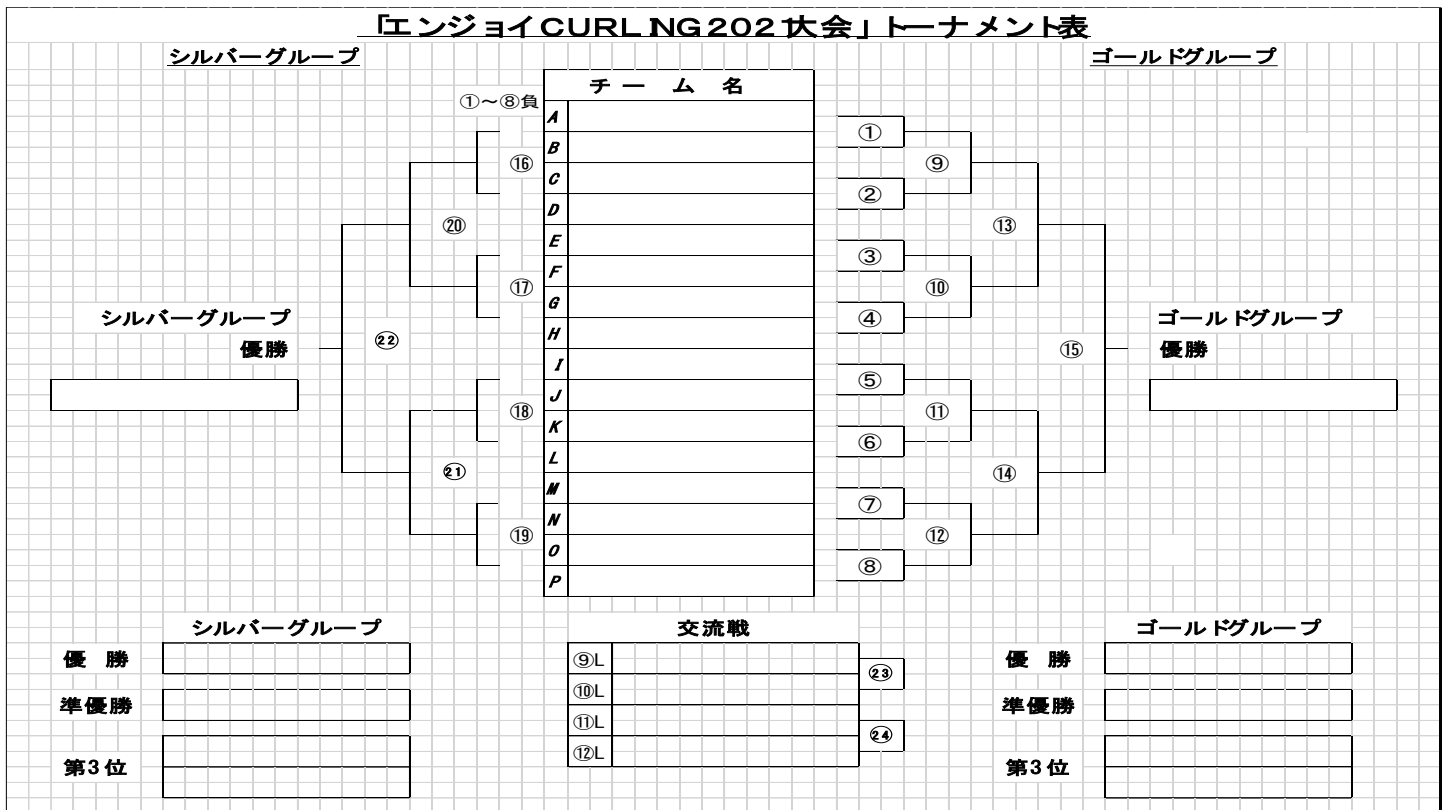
「エンジョイCURLING202大会」トーナメント表

シルバーグループ

ゴールドグループ

①～⑧負

| | チーム名 |
|---|---|
| A | |
| B | |
| C | |
| D | |
| E | |
| F | |
| G | |
| H | |
| I | |
| J | |
| K | |
| L | |
| M | |
| N | |
| O | |
| P | |

⑯ ⑰ ⑱ ⑲ ⑳ ㉑ ㉒

① ② ③ ④ ⑤ ⑥ ⑦ ⑧ ⑨ ⑩ ⑪ ⑫ ⑬ ⑭ ⑮

シルバーグループ
優勝

ゴールドグループ
優勝

シルバーグループ
優　勝
準優勝
第3位

交流戦
⑨L
⑩L
⑪L
⑫L
㉓
㉔

ゴールドグループ
優　勝
準優勝
第3位